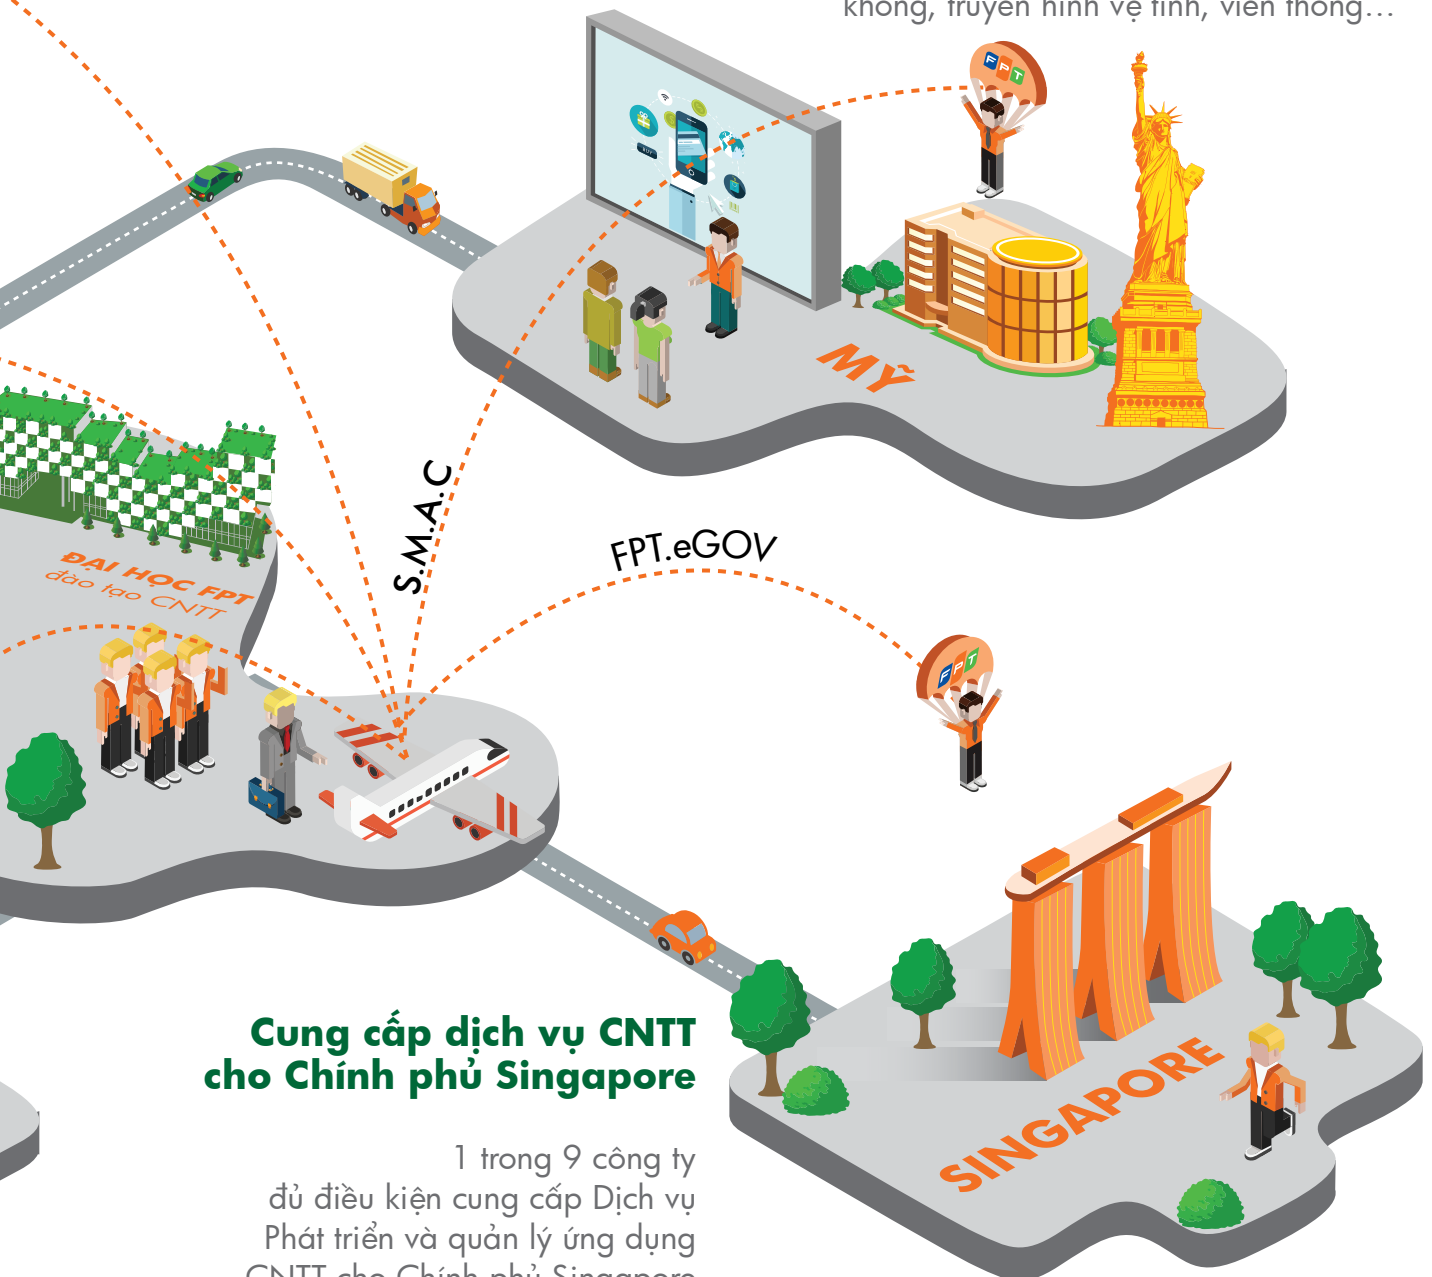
không, truyền hình vệ tinh, viễn thông…

FPT

MỸ

ĐẠI HỌC FPT
đào tạo CNTT

S.M.A.C

FPT.eGOV

FPT

SINGAPORE

Cung cấp dịch vụ CNTT cho Chính phủ Singapore

1 trong 9 công ty đủ điều kiện cung cấp Dịch vụ Phát triển và quản lý ứng dụng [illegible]